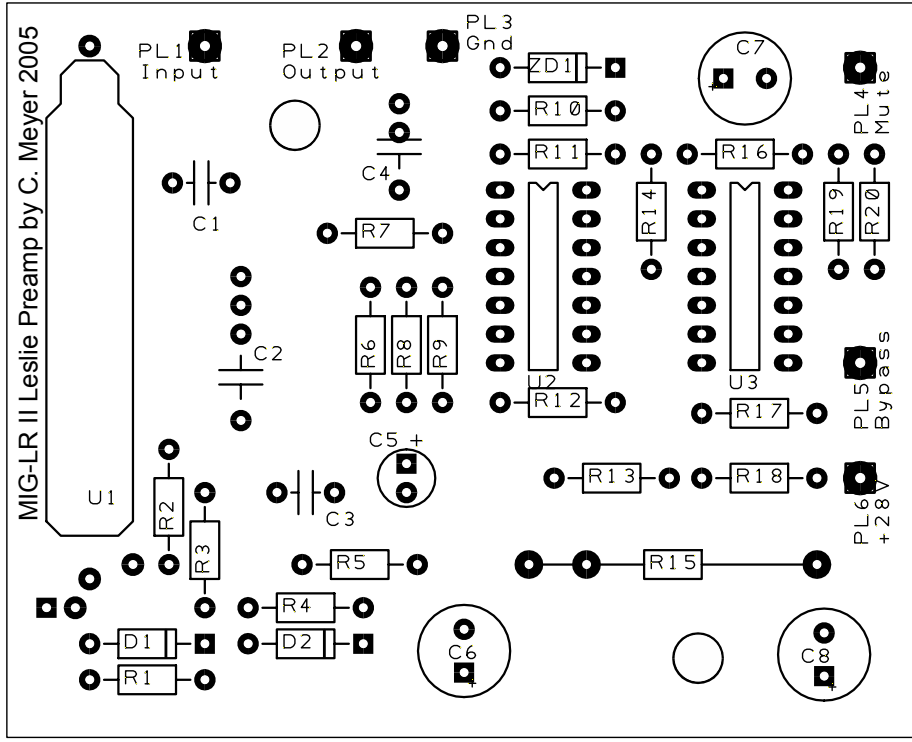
MIG-LR II Leslie Preamp by C. Meyer 2005

PL1
Input

PL2
Output

PL3
Gnd

ZD1

C7

PL4
Mute

R10

C4

R11

R16

C1

R14

R19

R20

R7

C2

R6

R8

R9

U2

U3

PL5
Bypass

R12

R17

C5 +

R13

R18

PL6
+28V

U1

R2

C3

R3

R5

R15

R4

D1

D2

C6

C8

R1